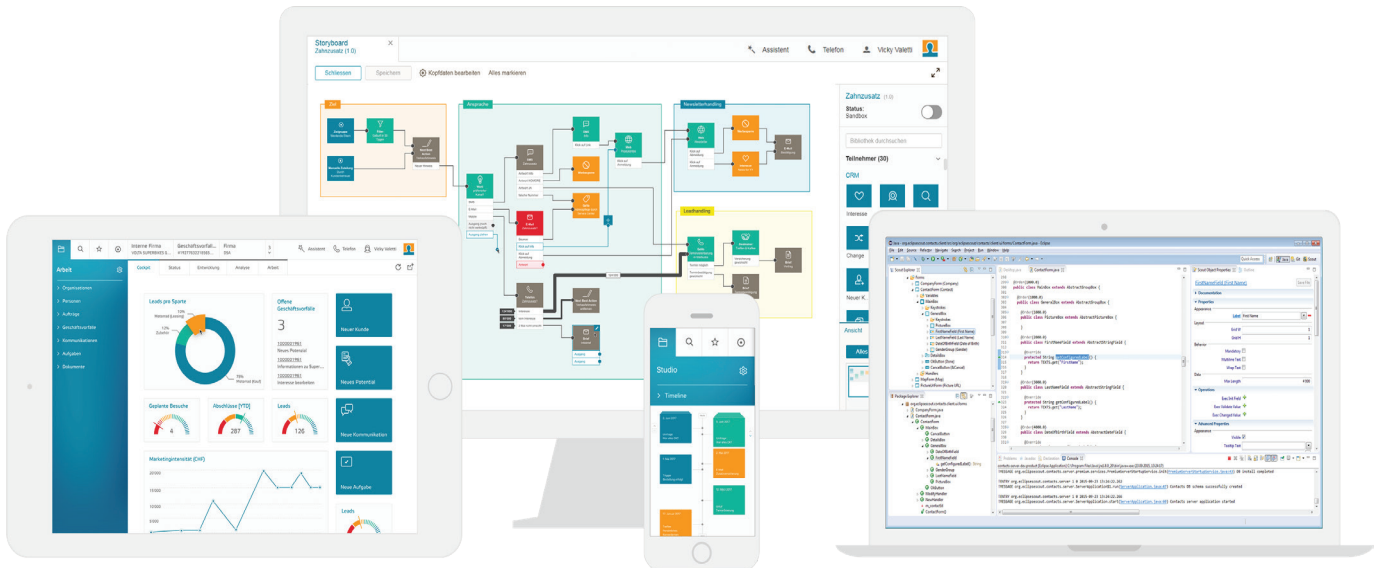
Storyboard
Zahnzusatz (1.0)

Assistent
Telefon
Vicky Valetti

Schliessen
Speichern
Kopfdaten bearbeiten
Alles markieren

Ziel
Ansprache
Newsletterhandling
Leadhandling

Zahnzusatz (1.0)
Status:
Bandbox
Bibliothek durchsuchen
Teilnehmer (30)
CRM
Interesse
Change
Neuer K.
Ansicht

Interne Firma
Geschäftsvorfall...
Firma
Assistent
Telefon
Vicky Valetti

Arbeit
Cockpit
Status
Entwicklung
Analyse
Arbeit

Organisationen
Personen
Aufträge
Geschäftsvorfälle
Kommunikationen
Aufgaben
Dokumente

Leads pro Sparte
Offene Geschäftsvorfälle
3
Neuer Kunde
Neues Potential
Neue Kommunikation
Neue Aufgabe
Geplante Besuche
4
Abschlüsse (YTD)
287
Leads
126
Marketingintensität (CHF)
Leads

Studio
Timeline

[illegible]